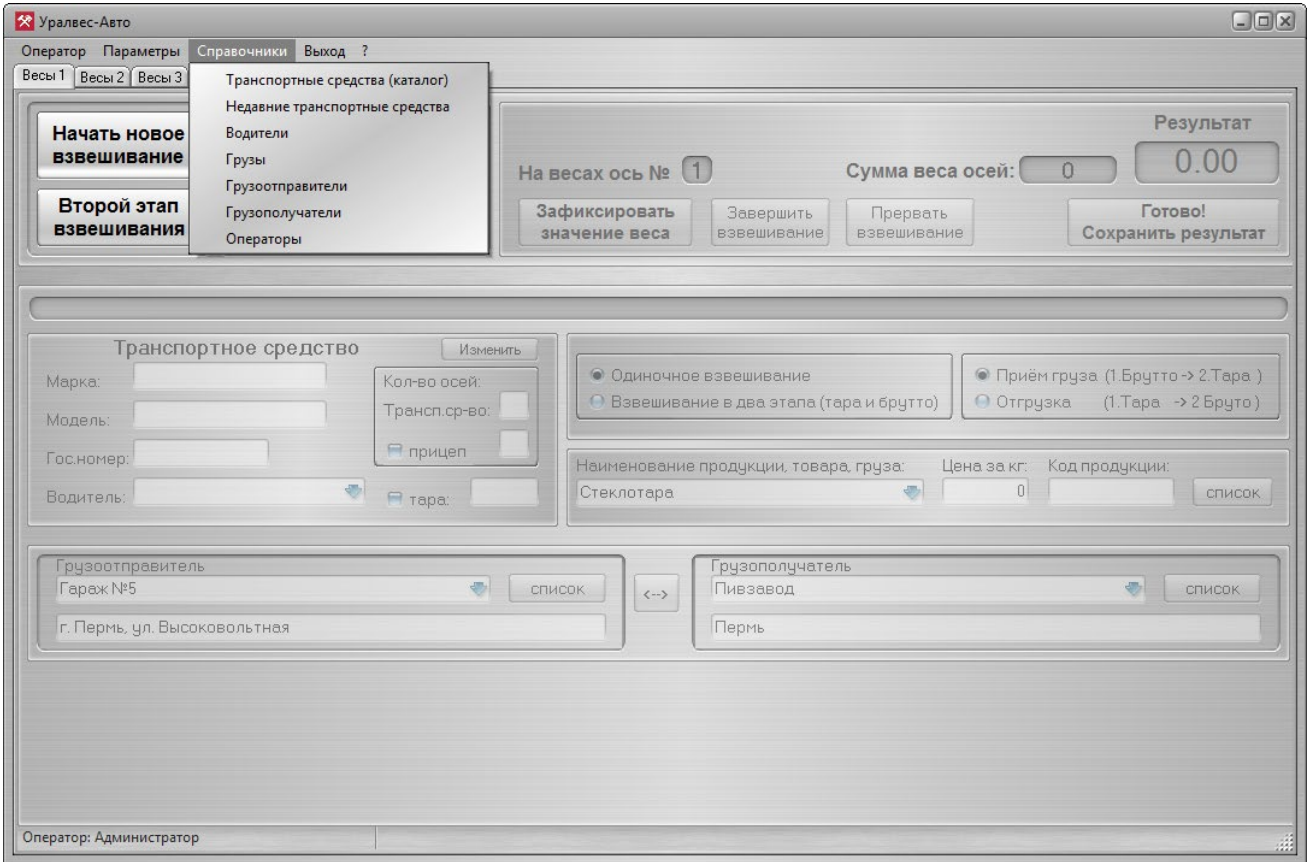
Уралвес-Авто

Оператор Параметры Справочники Выход ?

Весы 1 Весы 2 Весы 3

Транспортные средства (каталог)
Недавние транспортные средства
Водители
Грузы
Грузоотправители
Грузополучатели
Операторы

Начать новое взвешивание

Второй этап взвешивания

На весах ось № 1

Сумма веса осей: 0

Результат

0.00

Зафиксировать значение веса

Завершить взвешивание

Прервать взвешивание

Готово! Сохранить результат

Транспортное средство

Изменить

Марка:

Модель:

Гос.номер:

Водитель:

Кол-во осей:

Трансп.ср-во:

прицеп

тара:

Одиночное взвешивание

Взвешивание в два этапа (тара и брутто)

Приём груза (1.Брутто -> 2.Тара )

Отгрузка (1.Тара -> 2.Бруто)

Наименование продукции, товара, груза:

Стеклотара

Цена за кг:

0

Код продукции:

список

Грузоотправитель

Гараж №5

список

г. Пермь, ул. Высоковольтная

<-->

Грузополучатель

Пивзавод

список

Пермь

Оператор: Администратор